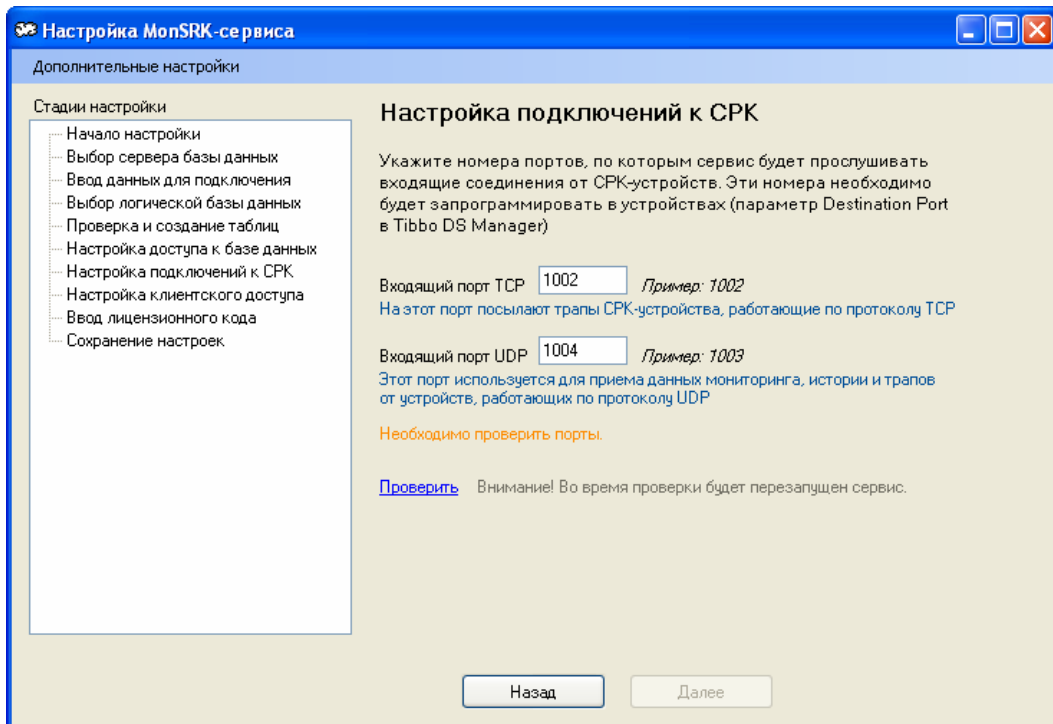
Настройка MonSRK-сервиса

Дополнительные настройки

Стадии настройки
Начало настройки
Выбор сервера базы данных
Ввод данных для подключения
Выбор логической базы данных
Проверка и создание таблиц
Настройка доступа к базе данных
Настройка подключений к СРК
Настройка клиентского доступа
Ввод лицензионного кода
Сохранение настроек

Настройка подключений к СРК

Укажите номера портов, по которым сервис будет прослушивать входящие соединения от СРК-устройств. Эти номера необходимо будет запрограммировать в устройствах (параметр Destination Port в Tibbo DS Manager)

Входящий порт TCP 1002 Пример: 1002
На этот порт посылают трапы СРК-устройства, работающие по протоколу TCP

Входящий порт UDP 1004 Пример: 1003
Этот порт используется для приема данных мониторинга, истории и трапов от устройств, работающих по протоколу UDP

Необходимо проверить порты.

Проверить Внимание! Во время проверки будет перезапущен сервис.

Назад Далее